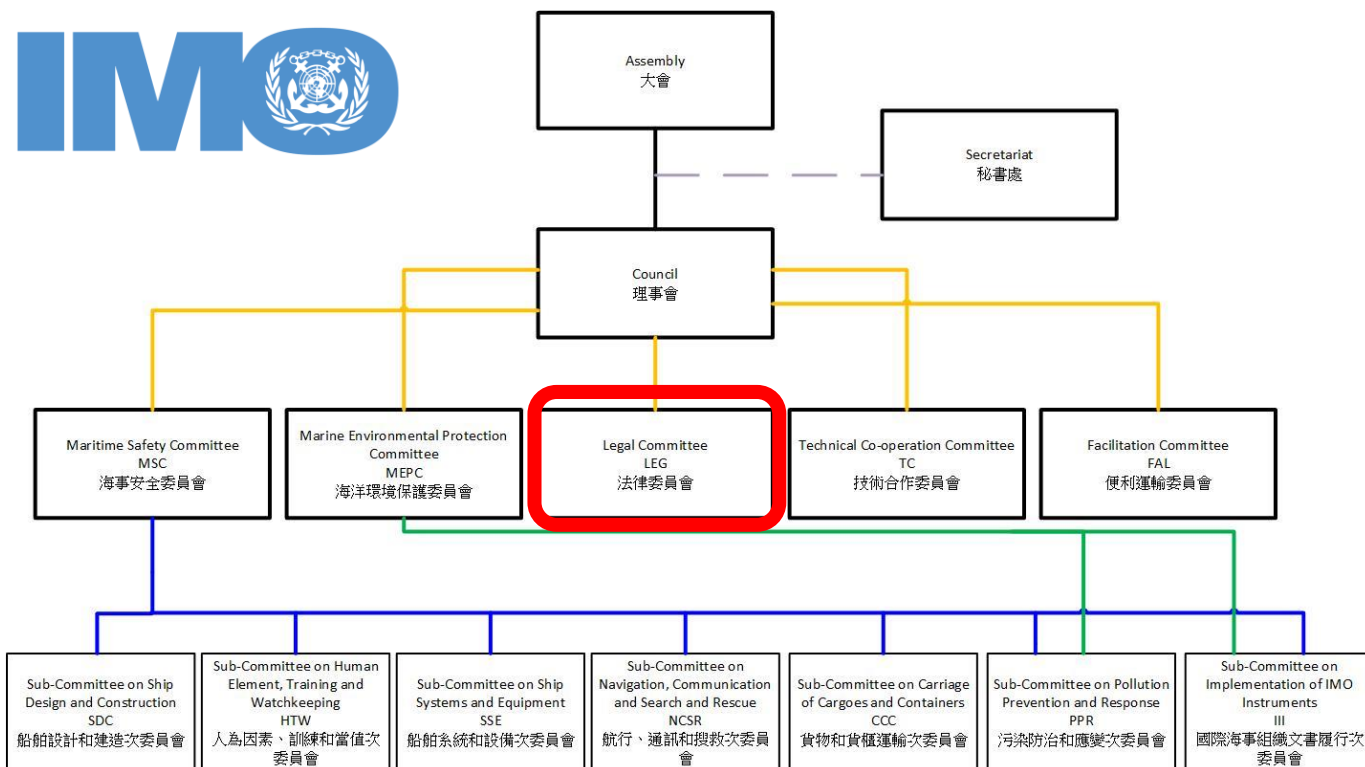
IMO

Assembly
大會

Secretariat
秘書處

Council
理事會

Maritime Safety Committee
MSC
海事安全委員會

Marine Environmental Protection Committee
MEPC
海洋環境保護委員會

Legal Committee
LEG
法律委員會

Technical Co-operation Committee
TC
技術合作委員會

Facilitation Committee
FAL
便利運輸委員會

Sub-Committee on Ship Design and Construction
SDC
船舶設計和建造次委員會

Sub-Committee on Human Element, Training and Watchkeeping
HTW
人為因素、訓練和當值次委員會

Sub-Committee on Ship Systems and Equipment
SSE
船舶系統和設備次委員會

Sub-Committee on Navigation, Communication and Search and Rescue
NCSR
航行、通訊和搜救次委員會

Sub-Committee on Carriage of Cargoes and Containers
CCC
貨物和貨櫃運輸次委員會

Sub-Committee on Pollution Prevention and Response
PPR
污染防治和應變次委員會

Sub-Committee on Implementation of IMO Instruments
III
國際海事組織文書履行次委員會